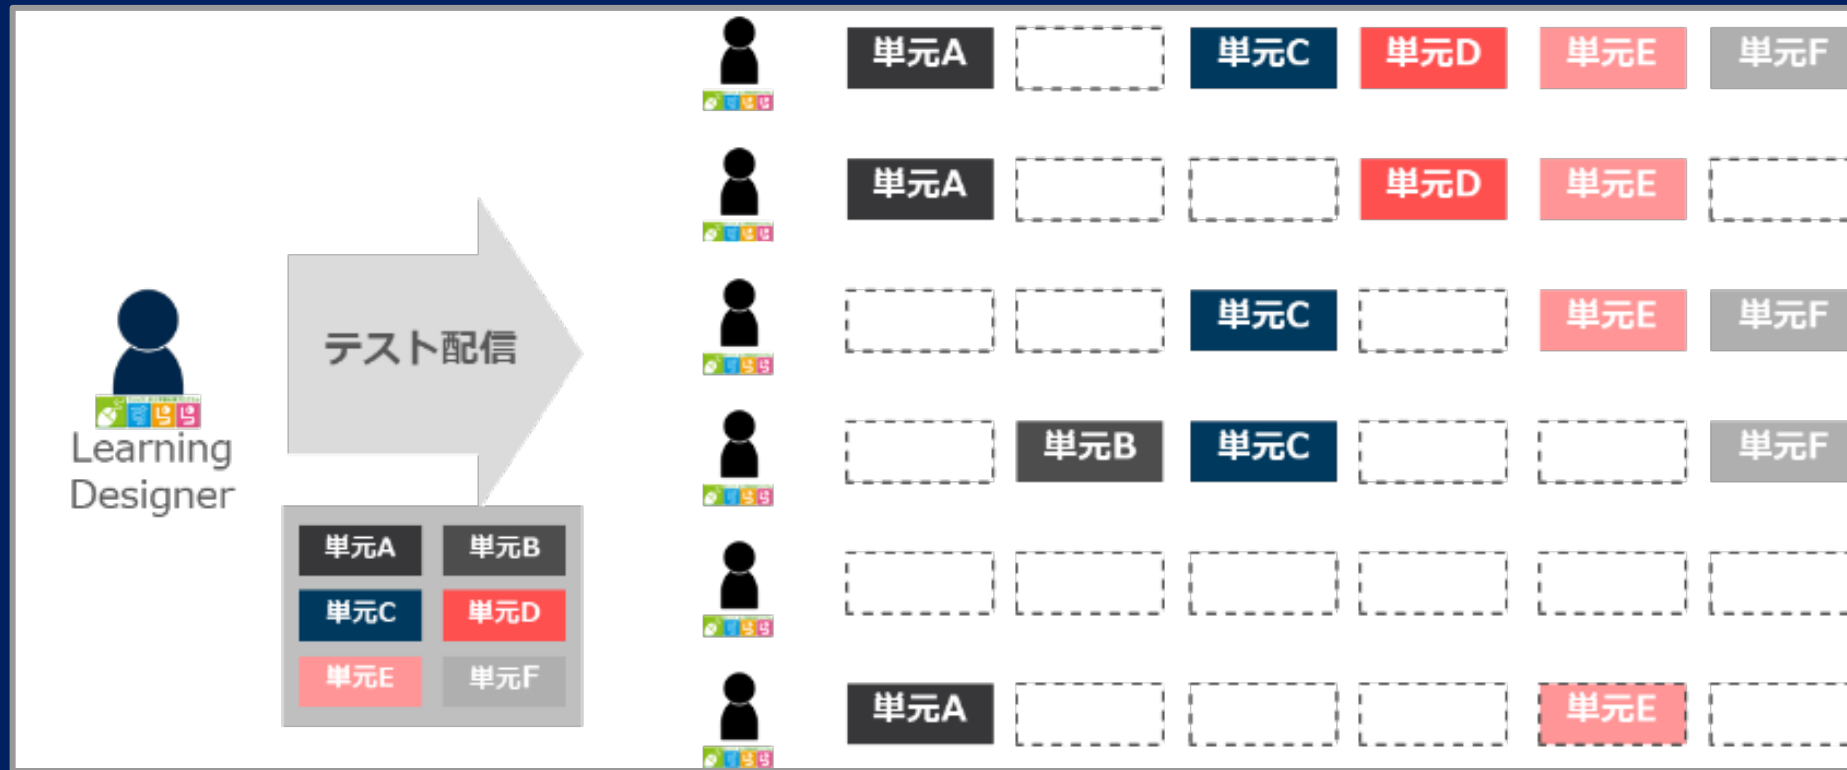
Learning Designer

テスト配信

| 単元A | 単元B |
|---|---|
| 単元C | 単元D |
| 単元E | 単元F |

| | | | | | |
|---|---|---|---|---|---|
| 単元A | | 単元C | 単元D | 単元E | 単元F |
| 単元A | | | 単元D | 単元E | |
| | | 単元C | | 単元E | 単元F |
| | 単元B | 単元C | | | 単元F |
| | | | | | |
| 単元A | | | | 単元E | |